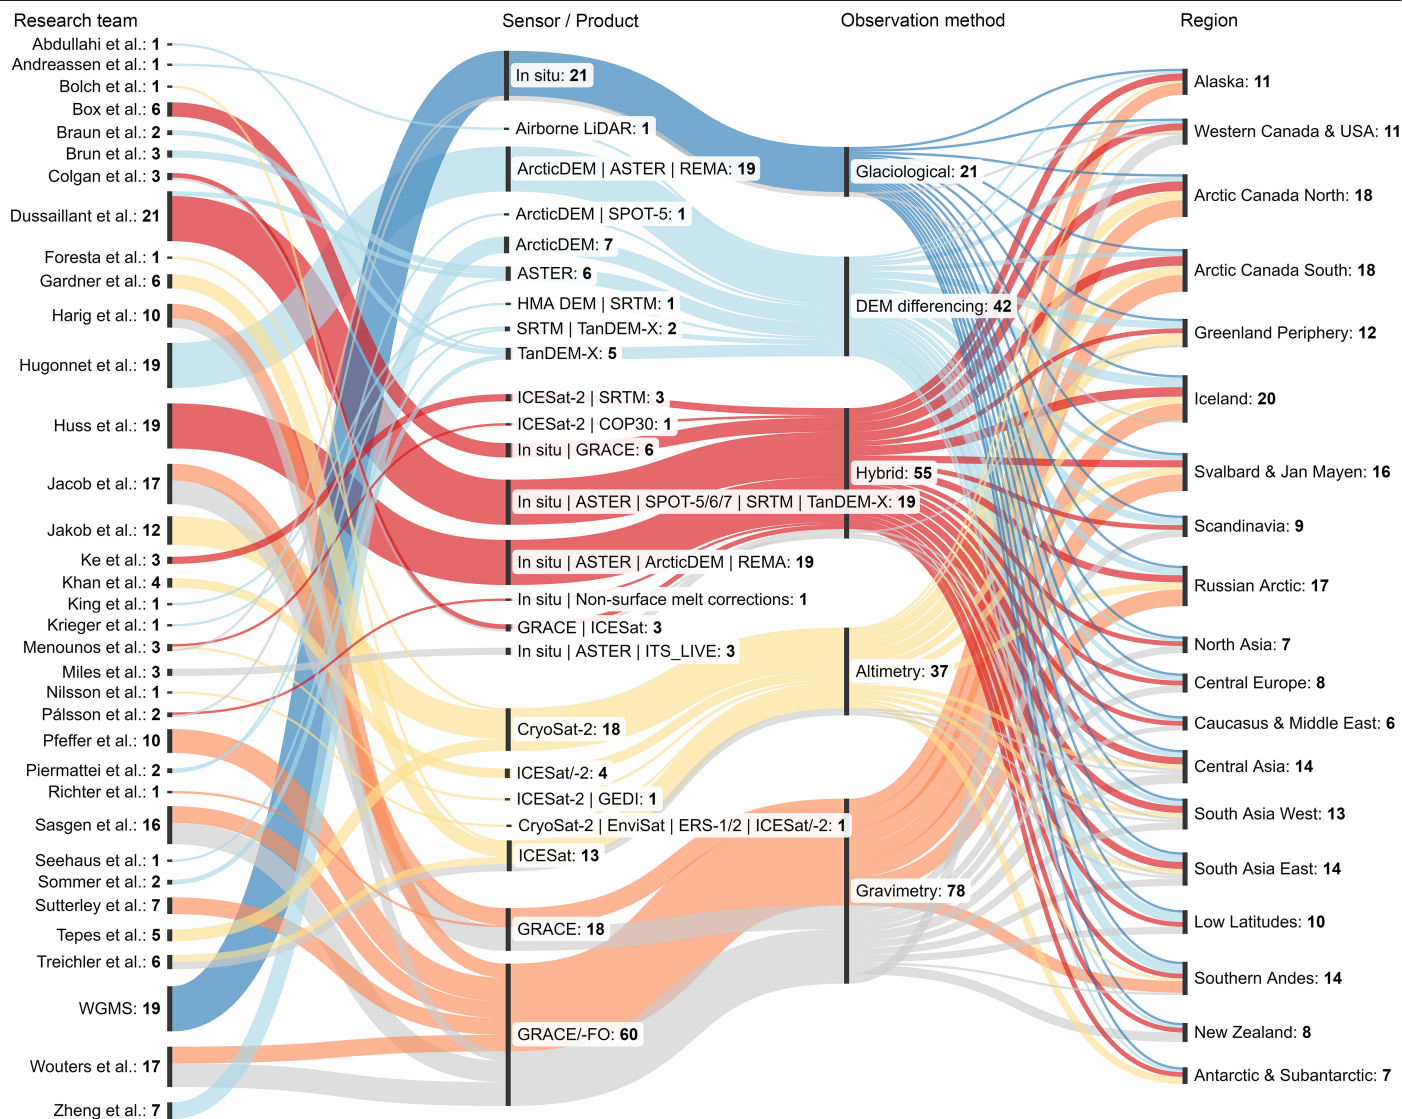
Research team

Abdullahi et al.: **1**
Andreassen et al.: **1**
Bolch et al.: **1**
Box et al.: **6**
Braun et al.: **2**
Brun et al.: **3**
Colgan et al.: **3**
Dussaillant et al.: **21**
Foresta et al.: **1**
Gardner et al.: **6**
Harig et al.: **10**
Hugonnet et al.: **19**
Huss et al.: **19**
Jacob et al.: **17**
Jakob et al.: **12**
Ke et al.: **3**
Khan et al.: **4**
King et al.: **1**
Krieger et al.: **1**
Menounos et al.: **3**
Miles et al.: **3**
Nilsson et al.: **1**
Pálsson et al.: **2**
Pfeffer et al.: **10**
Piermattei et al.: **2**
Richter et al.: **1**
Sasgen et al.: **16**
Seehaus et al.: **1**
Sommer et al.: **2**
Sutterley et al.: **7**
Tepes et al.: **5**
Treichler et al.: **6**
WGMS: **19**
Wouters et al.: **17**
Zheng et al.: **7**

Sensor / Product

In situ: **21**
Airborne LiDAR: **1**
ArcticDEM | ASTER | REMA: **19**
ArcticDEM | SPOT-5: **1**
ArcticDEM: **7**
ASTER: **6**
HMA DEM | SRTM: **1**
SRTM | TanDEM-X: **2**
TanDEM-X: **5**
ICESat-2 | SRTM: **3**
ICESat-2 | COP30: **1**
In situ | GRACE: **6**
In situ | ASTER | SPOT-5/6/7 | SRTM | TanDEM-X: **19**
In situ | ASTER | ArcticDEM | REMA: **19**
In situ | Non-surface melt corrections: **1**
GRACE | ICESat: **3**
In situ | ASTER | ITS_LIVE: **3**
CryoSat-2: **18**
ICESat/-2: **4**
ICESat-2 | GEDI: **1**
CryoSat-2 | EnviSat | ERS-1/2 | ICESat/-2: **1**
ICESat: **13**
GRACE: **18**
GRACE/-FO: **60**

Observation method

Glaciological: **21**
DEM differencing: **42**
Hybrid: **55**
Altimetry: **37**
Gravimetry: **78**

Region

Alaska: **11**
Western Canada & USA: **11**
Arctic Canada North: **18**
Arctic Canada South: **18**
Greenland Periphery: **12**
Iceland: **20**
Svalbard & Jan Mayen: **16**
Scandinavia: **9**
Russian Arctic: **17**
North Asia: **7**
Central Europe: **8**
Caucasus & Middle East: **6**
Central Asia: **14**
South Asia West: **13**
South Asia East: **14**
Low Latitudes: **10**
Southern Andes: **14**
New Zealand: **8**
Antarctic & Subantarctic: **7**